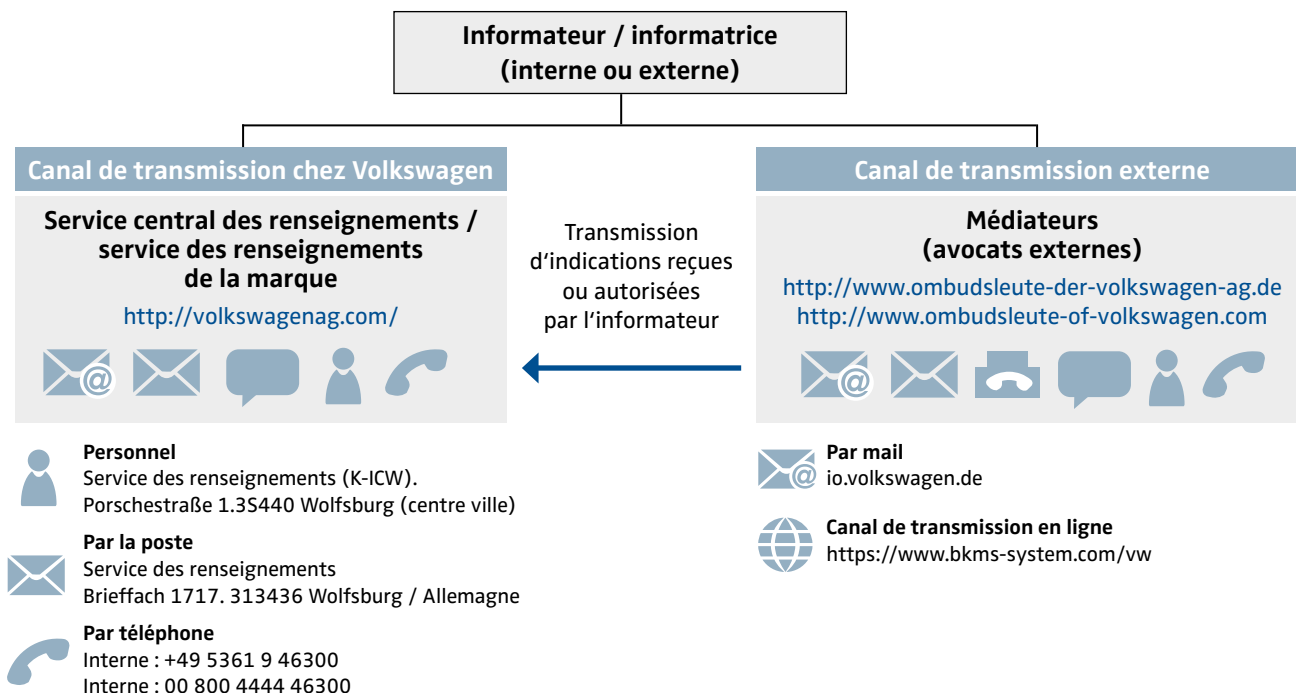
Informateur / informatrice
(interne ou externe)

Canal de transmission chez Volkswagen

Service central des renseignements / service des renseignements de la marque

http://volkswagenag.com/

Transmission d'indications reçues ou autorisées par l'informateur

Canal de transmission externe

Médiateurs
(avocats externes)

http://www.ombudsleute-der-volkswagen-ag.de
http://www.ombudsleute-of-volkswagen.com

Personnel
Service des renseignements (K-ICW).
Porschestraße 1.3S440 Wolfsburg (centre ville)

Par la poste
Service des renseignements
Brieffach 1717. 313436 Wolfsburg / Allemagne

Par téléphone
Interne : +49 5361 9 46300
Interne : 00 800 4444 46300

Par mail
io.volkswagen.de

Canal de transmission en ligne
https://www.bkms-system.com/vw